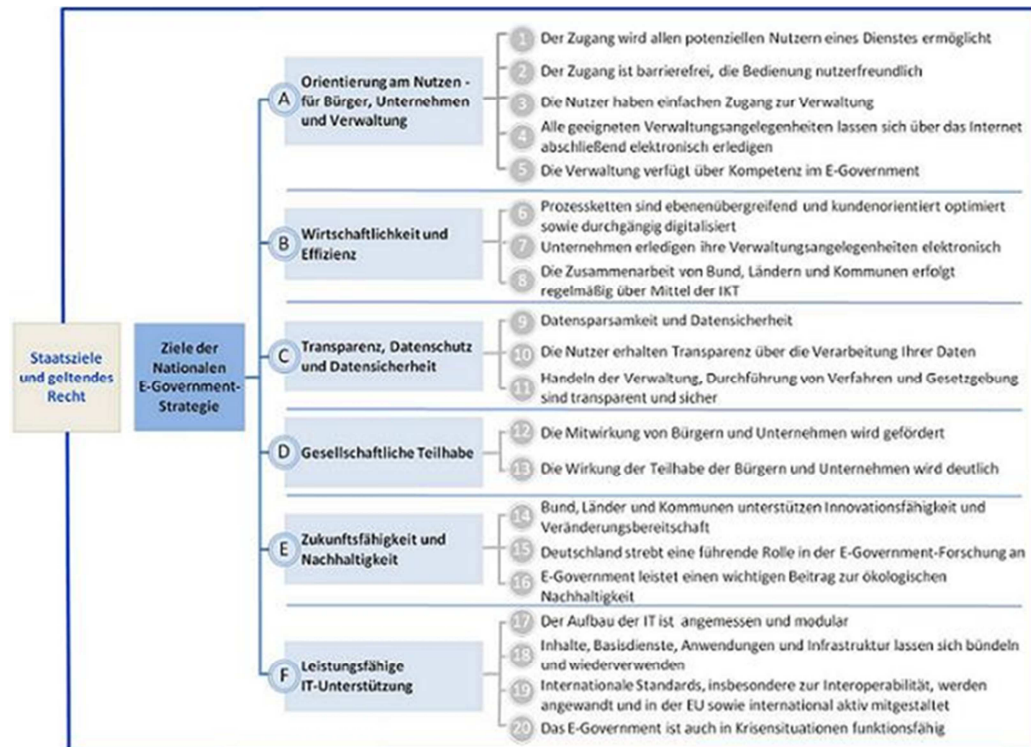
Staatsziele und geltendes Recht

Ziele der Nationalen E-Government-Strategie

A Orientierung am Nutzen - für Bürger, Unternehmen und Verwaltung

1 Der Zugang wird allen potenziellen Nutzern eines Dienstes ermöglicht
2 Der Zugang ist barrierefrei, die Bedienung nutzerfreundlich
3 Die Nutzer haben einfachen Zugang zur Verwaltung
4 Alle geeigneten Verwaltungsangelegenheiten lassen sich über das Internet abschließend elektronisch erledigen
5 Die Verwaltung verfügt über Kompetenz im E-Government

B Wirtschaftlichkeit und Effizienz

6 Prozessketten sind ebenenübergreifend und kundenorientiert optimiert sowie durchgängig digitalisiert
7 Unternehmen erledigen ihre Verwaltungsangelegenheiten elektronisch
8 Die Zusammenarbeit von Bund, Ländern und Kommunen erfolgt regelmäßig über Mittel der IKT

C Transparenz, Datenschutz und Datensicherheit

9 Datensparsamkeit und Datensicherheit
10 Die Nutzer erhalten Transparenz über die Verarbeitung Ihrer Daten
11 Handeln der Verwaltung, Durchführung von Verfahren und Gesetzgebung sind transparent und sicher

D Gesellschaftliche Teilhabe

12 Die Mitwirkung von Bürgern und Unternehmen wird gefördert
13 Die Wirkung der Teilhabe der Bürgern und Unternehmen wird deutlich

E Zukunftsfähigkeit und Nachhaltigkeit

14 Bund, Länder und Kommunen unterstützen Innovationsfähigkeit und Veränderungsbereitschaft
15 Deutschland strebt eine führende Rolle in der E-Government-Forschung an
16 E-Government leistet einen wichtigen Beitrag zur ökologischen Nachhaltigkeit

F Leistungsfähige IT-Unterstützung

17 Der Aufbau der IT ist angemessen und modular
18 Inhalte, Basisdienste, Anwendungen und Infrastruktur lassen sich bündeln und wiederverwenden
19 Internationale Standards, insbesondere zur Interoperabilität, werden angewandt und in der EU sowie international aktiv mitgestaltet
20 Das E-Government ist auch in Krisensituationen funktionsfähig